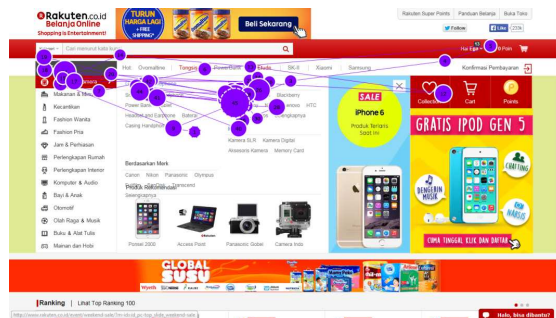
Rakuten.co.id
Belanja Online
Shopping is Entertainment!

TURUN HARGA LAGI
FREE SHIPPING
Beli Sekarang

Rakuten Super Points | Panduan Belanja | Buka Toko
Follow | Like 255k

Cari menurut kata kunci
Hai Eddi | 0 Poin

Hot | Chromalline | Tongsis | Powerbank | Hello | SK-II | Xiaomi | Samsung
Konfirmasi Pembayaran

Makanan & Minuman
Kecantikan
Fashion Wanita
Fashion Pria
Jam & Perhiasan
Perlengkapan Rumah
Perlengkapan Interior
Komputer & Audio
Bayi & Anak
Otomotif
Olah Raga & Musik
Buku & Alat Tulis
Mainan dan Hobi

Power Bank
Headset dan Earphone | Baterai
Casing Handphone
Blackberry
Lenovo | HTC
Perlengkapannya
Kamera SLR | Kamera Digital
Aksesoris Kamera | Memory Card

Berdasarkan Merek
Canon | Nikon | Panasonic | Olympus
Produk Rekomendasi
Transcend

Ponsel 2000 | Access Point | Panasonic Global | Camera Inlos

SALE
iPhone 6
Produk Tersedia Saat Ini

Collection | Cart | Points
GRATIS IPOD GEN 5
DENGERIN MUSIK
CUMA TINGGAL KLIK DAN DAFTAR

GLOBAL SUSU
Wyeth

Ranking | Lihat Top Ranking 100

http://www.rakuten.co.id/event/weekend-sale
Halo, bisa dibantu?